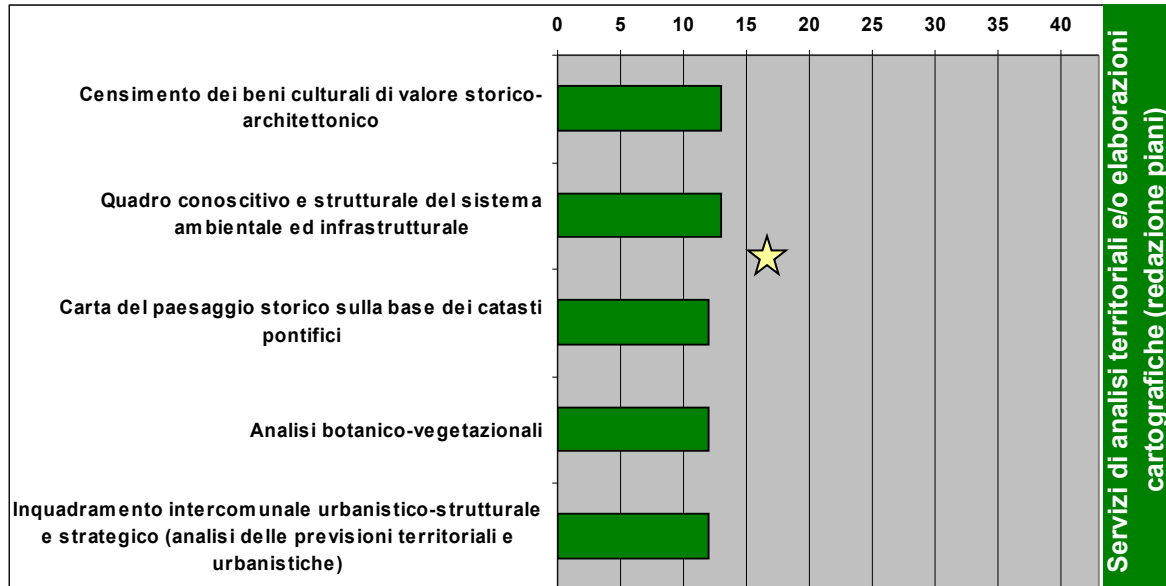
0 5 10 15 20 25 30 35 40

Censimento dei beni culturali di valore storico-architettonico

Quadro conoscitivo e strutturale del sistema ambientale ed infrastrutturale

Carta del paesaggio storico sulla base dei catasti pontifici

Analisi botanico-vegetazionali

Inquadramento intercomunale urbanistico-strutturale e strategico (analisi delle previsioni territoriali e urbanistiche)

Servizi di analisi territoriali e/o elaborazioni cartografiche (redazione piani)